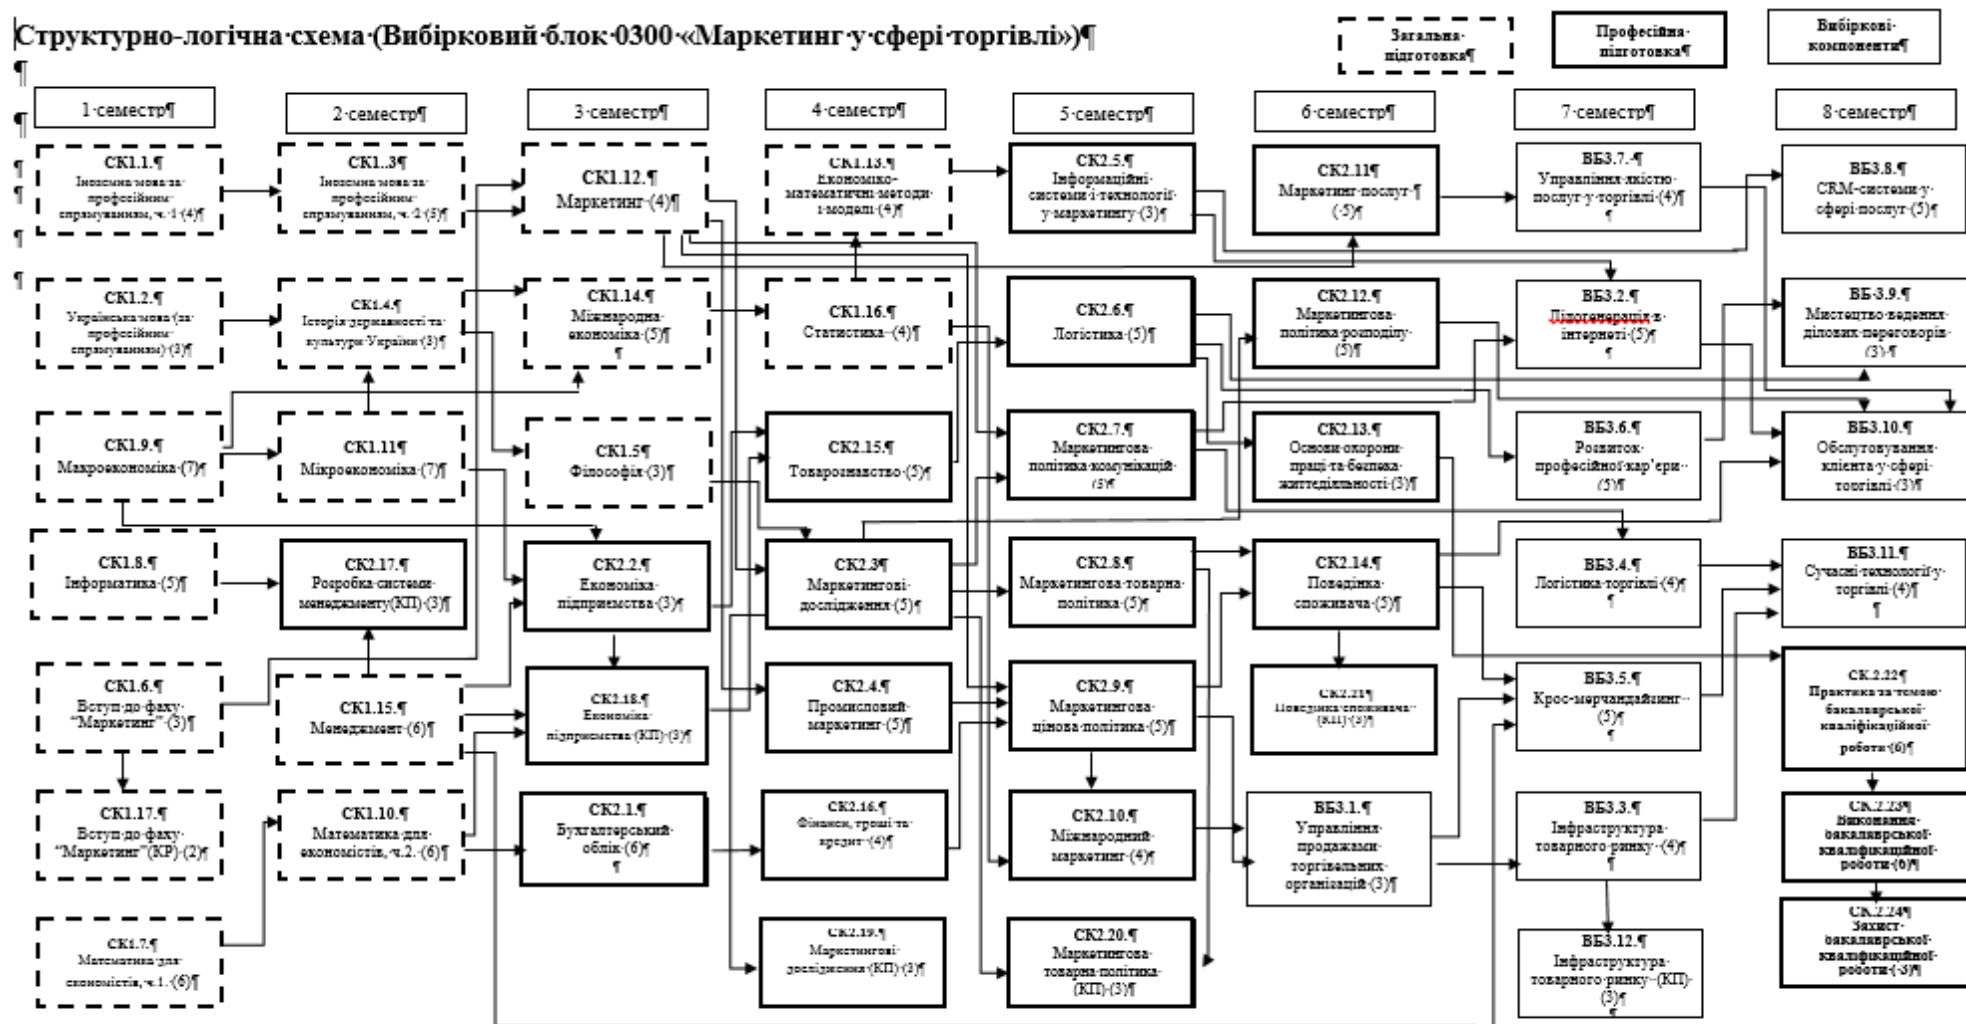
Структурно-логічна·схема·(Вибірковий·блок·0300·«Маркетинг·у·сфері·торгівлі»)¶

Загальна·підготовка¶

Професійна·підготовка¶

Вибіркові·компоненти¶

1·семестр¶

2·семестр¶

3·семестр¶

4·семестр¶

5·семестр¶

6·семестр¶

7·семестр¶

8·семестр¶

СК1.1.¶ Іноземна·мова·за·професійним·спрямуванням,·ч.·1·(4)¶

СК1..3¶ Іноземна·мова·за·професійним·спрямуванням,·ч.·2·(5)¶

СК1.12.¶ Маркетинг·(4)¶

СК1.13.¶ Економіко-математичні·методи·і·моделі·(4)¶

СК2.5.¶ Інформаційні·системи·і·технології·у·маркетингу·(3)¶

СК2.11¶ Маркетинг·послуг·¶ (5)¶

ВБ3.7.·¶ Управління·якістю·послуг·у·торгівлі·(4)¶

ВБ3.8.¶ CRM-системи·у·сфері·послуг·(5)¶

СК1.2.¶ Українська·мова·(за·професійним·спрямуванням)·(3)¶

СК1.4.¶ Історія·державності·та·культури·України·(3)¶

СК1.14.¶ Міжнародна·економіка·(5)¶ ¶

СК1.16.¶ Статистика·(4)¶

СК2.6.¶ Логістика·(5)¶

СК2.12.¶ Маркетингова·політика·розподілу·(5)¶

ВБ3.2.¶ Лідогенерація·в·інтернеті·(5)¶ ¶

ВБ·3.9.¶ Мистецтво·ведення·ділових·переговорів·(3)·¶

СК1.9.¶ Макроекономіка·(7)¶

СК1.11¶ Мікроекономіка·(7)¶

СК1.5¶ Філософія·(3)¶

СК2.15.¶ Товарознавство·(5)¶

СК2.7.¶ Маркетингова·політика·комунікацій·(5)¶

СК2.13.¶ Основи·охорони·праці·та·безпека·життєдіяльності·(3)¶

ВБ3.6.¶ Розвиток·професійної·кар'єри·(5)¶

ВБ3.10.¶ Обслуговування·клієнта·у·сфері·торгівлі·(3)¶

СК1.8.¶ Інформатика·(5)¶

СК2.17.¶ Розробка·системи·менеджменту(КП)·(3)¶

СК2.2.¶ Економіка·підприємства·(3)¶

СК2.3¶ Маркетингові·дослідження·(5)¶

СК2.8.¶ Маркетингова·товарна·політика·(5)¶

СК2.14.¶ Поведінка·споживача·(5)¶

ВБ3.4.¶ Логістика·торгівлі·(4)¶ ¶

ВБ3.11.¶ Сучасні·технології·у·торгівлі·(4)¶ ¶

СК1.6.¶ Вступ·до·фаху·"Маркетинг"·(3)¶

СК1.15.¶ Менеджмент·(6)¶

СК2.18.¶ Економіка·підприємства·(КП)·(3)¶

СК2.4.¶ Промисловий·маркетинг·(5)¶

СК2.9.¶ Маркетингова·цінова·політика·(5)¶

СК2.21¶ Поведінка·споживача·(КП)·(3)¶

ВБ3.5.¶ Крос-мерчандайзинг·(5)¶ ¶

СК.2.22¶ Практика·за·темою·бакалаврської·кваліфікаційної·роботи·(6)¶

СК1.17.¶ Вступ·до·фаху·"Маркетинг"(КР)·(2)¶

СК1.10.¶ Математика·для·економістів,·ч.2.·(6)¶

СК2.1.¶ Бухгалтерський·облік·(6)¶ ¶

СК2.16.¶ Фінанси,·гроші·та·кредит·(4)¶

СК2.10.¶ Міжнародний·маркетинг·(4)¶

ВБ3.1.¶ Управління·продажами·торговельних·організацій·(3)¶

ВБ3.3.¶ Інфраструктура·товарного·ринку·(4)¶ ¶

СК.2.23¶ Виконання·бакалаврської·кваліфікаційної·роботи·(6)¶

СК1.7.¶ Математика·для·економістів,·ч.1.·(6)¶

СК2.19.¶ Маркетингові·дослідження·(КП)·(3)¶

СК2.20.¶ Маркетингова·товарна·політика·(КП)·(3)¶

ВБ3.12.¶ Інфраструктура·товарного·ринку·(КП)·(3)¶ ¶

СК.2.24¶ Захист·бакалаврської·кваліфікаційної·роботи·(3)¶